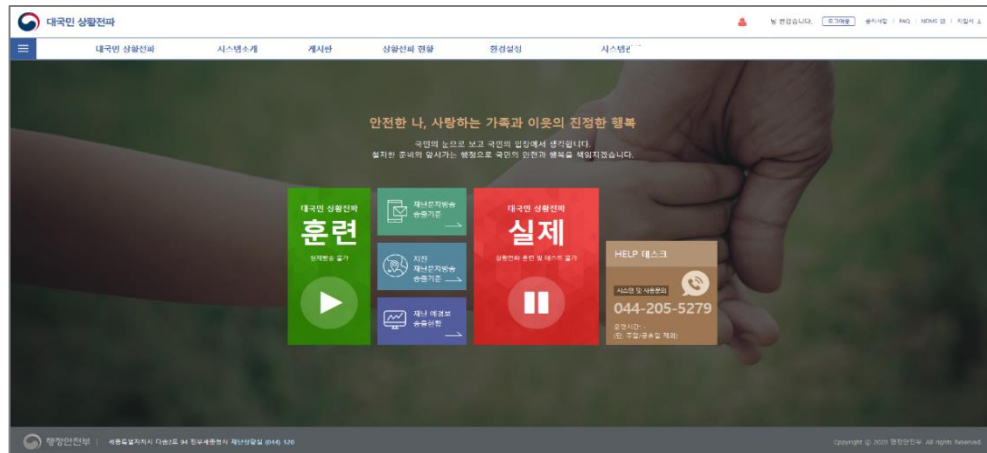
대국민 상황전파

님 환영합니다. 로그아웃 | 공지사항 | FAQ | NDMS 앱 | 사이트맵

대국민 상황전파 시스템소개 게시판 상황전파 현황 환경설정 시스템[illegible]

안전한 나, 사랑하는 가족과 이웃의 진정한 행복

국민의 눈으로 보고 국민의 입장에서 생각합니다.
철저한 준비와 앞서가는 행정으로 국민의 안전과 행복을 책임지겠습니다.

대국민 상황전파
훈련
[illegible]

재난문자방송 송출기준

지진 재난문자방송 송출기준

재난 예경보 송출현황

대국민 상황전파
실제
상황전파 훈련 및 테스트 금지

HELP 데스크
시스템 및 사용문의
044-205-5279
운영시간:
(월~금) 주말/공휴일 제외

행정안전부 | 세종특별자치시 다솜2로 94 정부세종청사 재난상황실 (044) 320

Copyright © 2020 행정안전부. All rights Reserved.